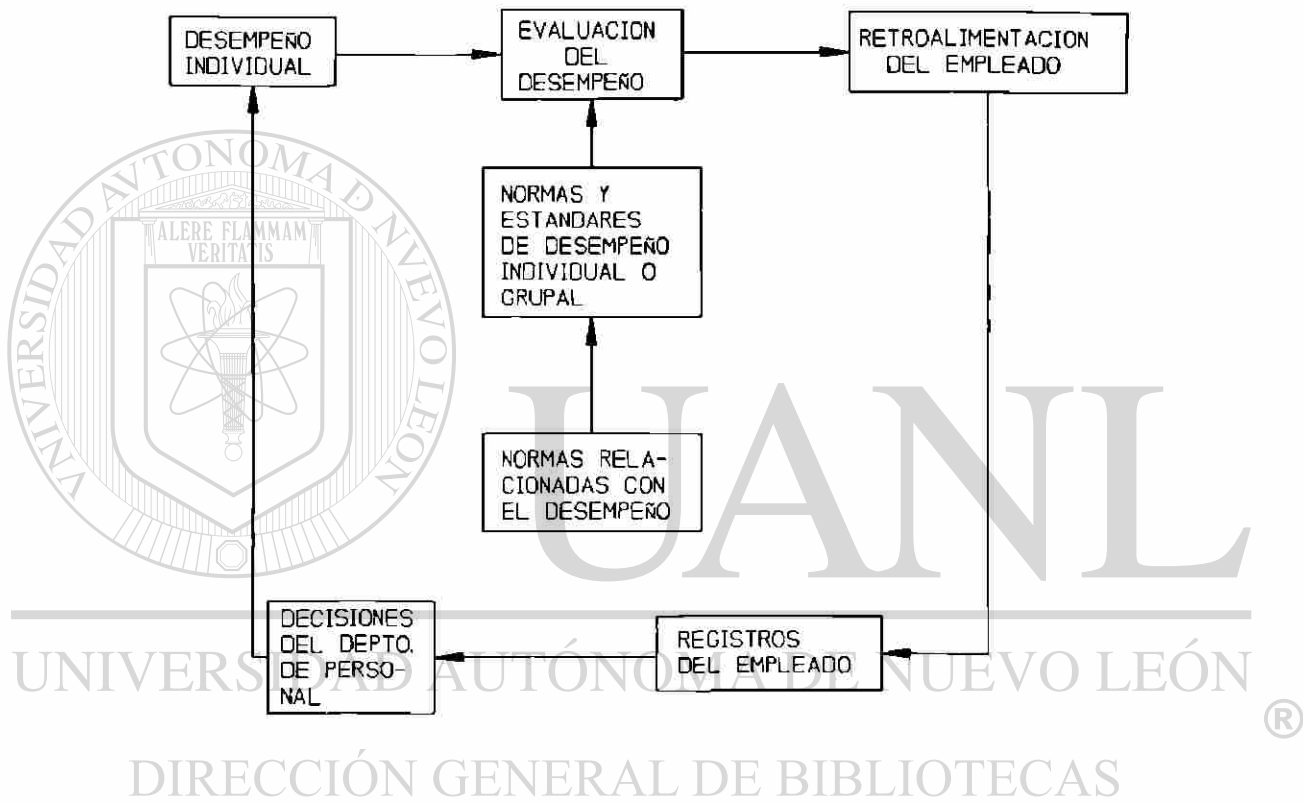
DESEMPEÑO INDIVIDUAL

EVALUACION DEL DESEMPEÑO

RETROALIMENTACION DEL EMPLEADO

NORMAS Y ESTANDARES DE DESEMPEÑO INDIVIDUAL O GRUPAL

NORMAS RELACIONADAS CON EL DESEMPEÑO

DECISIONES DEL DEPTO. DE PERSONAL

REGISTROS DEL EMPLEADO

UNIVERSIDAD AUTONOMA DE NUEVO LEON

ALERE FLAMMAM VERITATIS

UANL

UNIVERSIDAD AUTÓNOMA DE NUEVO LEÓN

®

DIRECCIÓN GENERAL DE BIBLIOTECAS